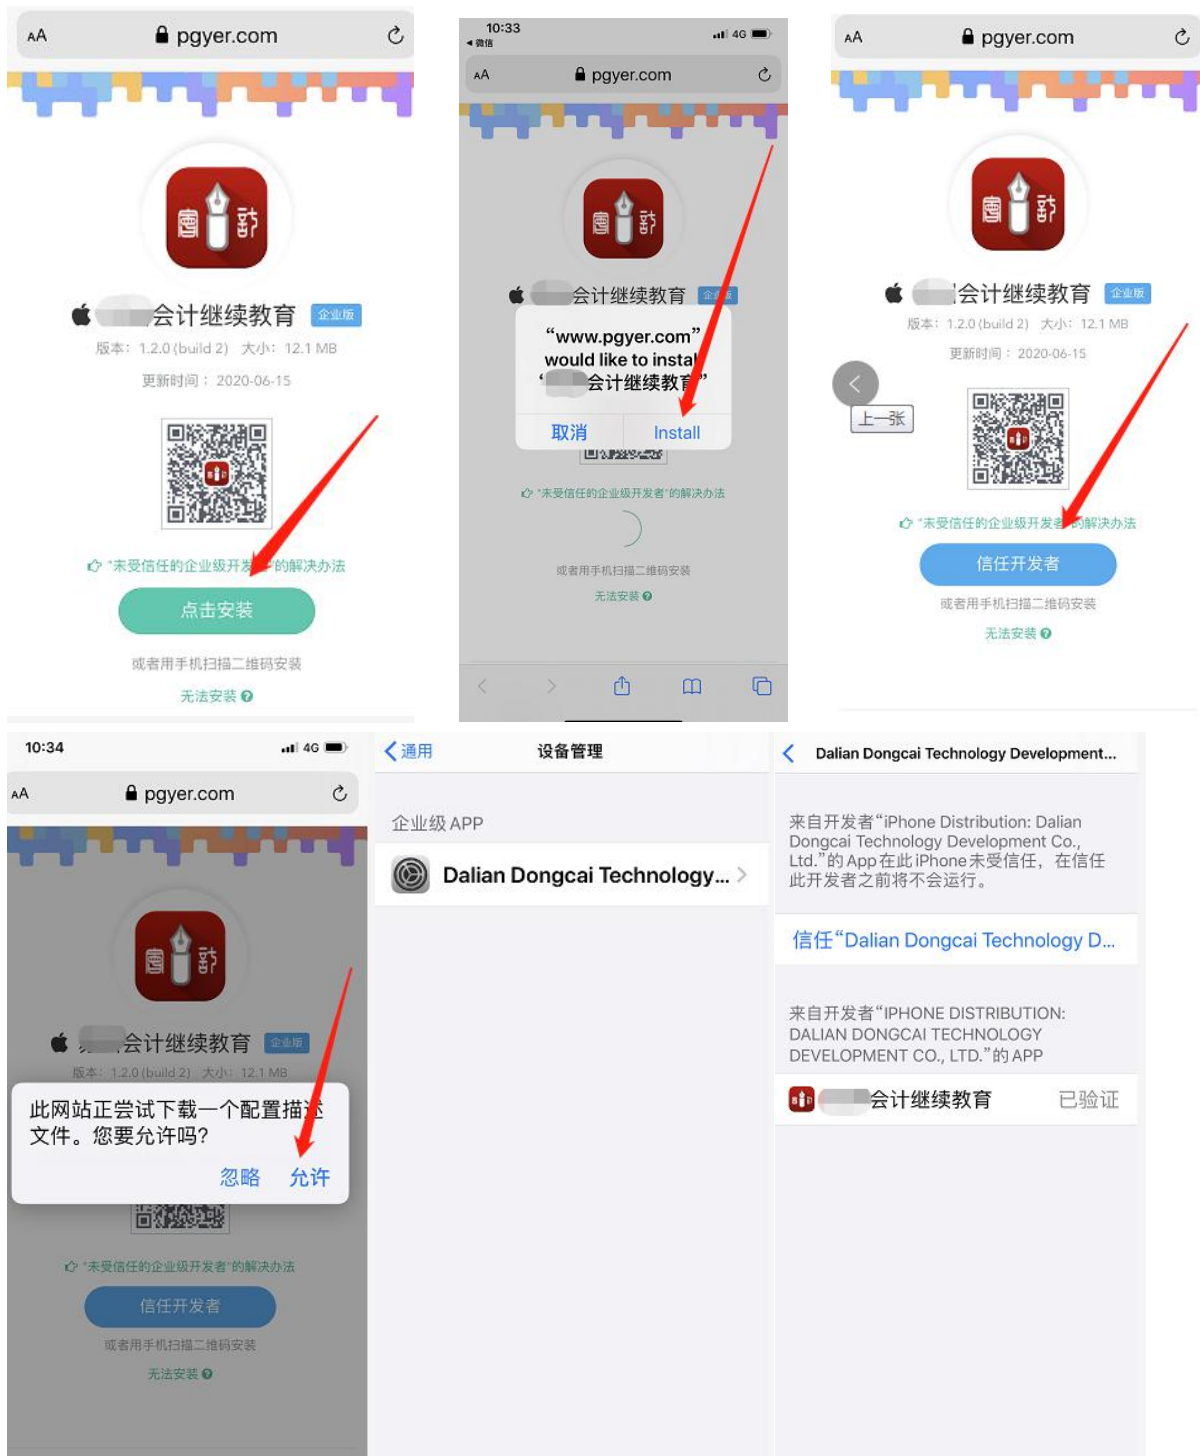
AA pgyer.com

会计继续教育 企业版

版本：1.2.0 (build 2) 大小：12.1 MB

更新时间：2020-06-15

"未受信任的企业级开发者"的解决办法

点击安装

或者用手机扫描二维码安装

无法安装

10:33
◂ 微信
4G

AA pgyer.com

会计继续教育 企业版

"www.pgyer.com" would like to install "会计继续教育"

取消 Install

"未受信任的企业级开发者"的解决办法

或者用手机扫描二维码安装

无法安装

AA pgyer.com

会计继续教育 企业版

版本：1.2.0 (build 2) 大小：12.1 MB

更新时间：2020-06-15

上一张

"未受信任的企业级开发者"的解决办法

信任开发者

或者用手机扫描二维码安装

无法安装

10:34
4G

AA pgyer.com

会计继续教育 企业版

版本：1.2.0 (build 2) 大小：12.1 MB

此网站正尝试下载一个配置描述文件。您要允许吗？

忽略 允许

"未受信任的企业级开发者"的解决办法

信任开发者

或者用手机扫描二维码安装

无法安装

< 通用 设备管理

企业级 APP

Dalian Dongcai Technology... >

< Dalian Dongcai Technology Development...

来自开发者"iPhone Distribution: Dalian Dongcai Technology Development Co., Ltd."的 App 在此 iPhone 未受信任，在信任此开发者之前将不会运行。

信任"Dalian Dongcai Technology D...

来自开发者"IPHONE DISTRIBUTION: DALIAN DONGCAI TECHNOLOGY DEVELOPMENT CO., LTD."的 APP

会计继续教育 已验证